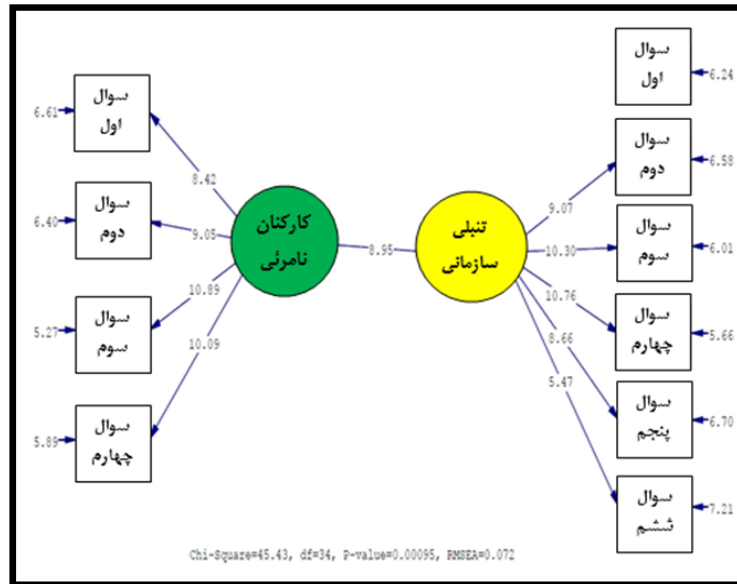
6.61 سوال اول
6.40 سوال دوم
5.27 سوال سوم
5.89 سوال چهارم

8.42
9.05
10.89
10.09

کارکنان نامرئی

8.95

تنبلی سازمانی

9.07
10.30
10.76
8.66
5.47

سوال اول 6.24
سوال دوم 6.58
سوال سوم 6.01
سوال چهارم 5.66
سوال پنجم 6.70
سوال ششم 7.21

Chi-Square=45.43, df=34, P-value=0.00095, RMSEA=0.072